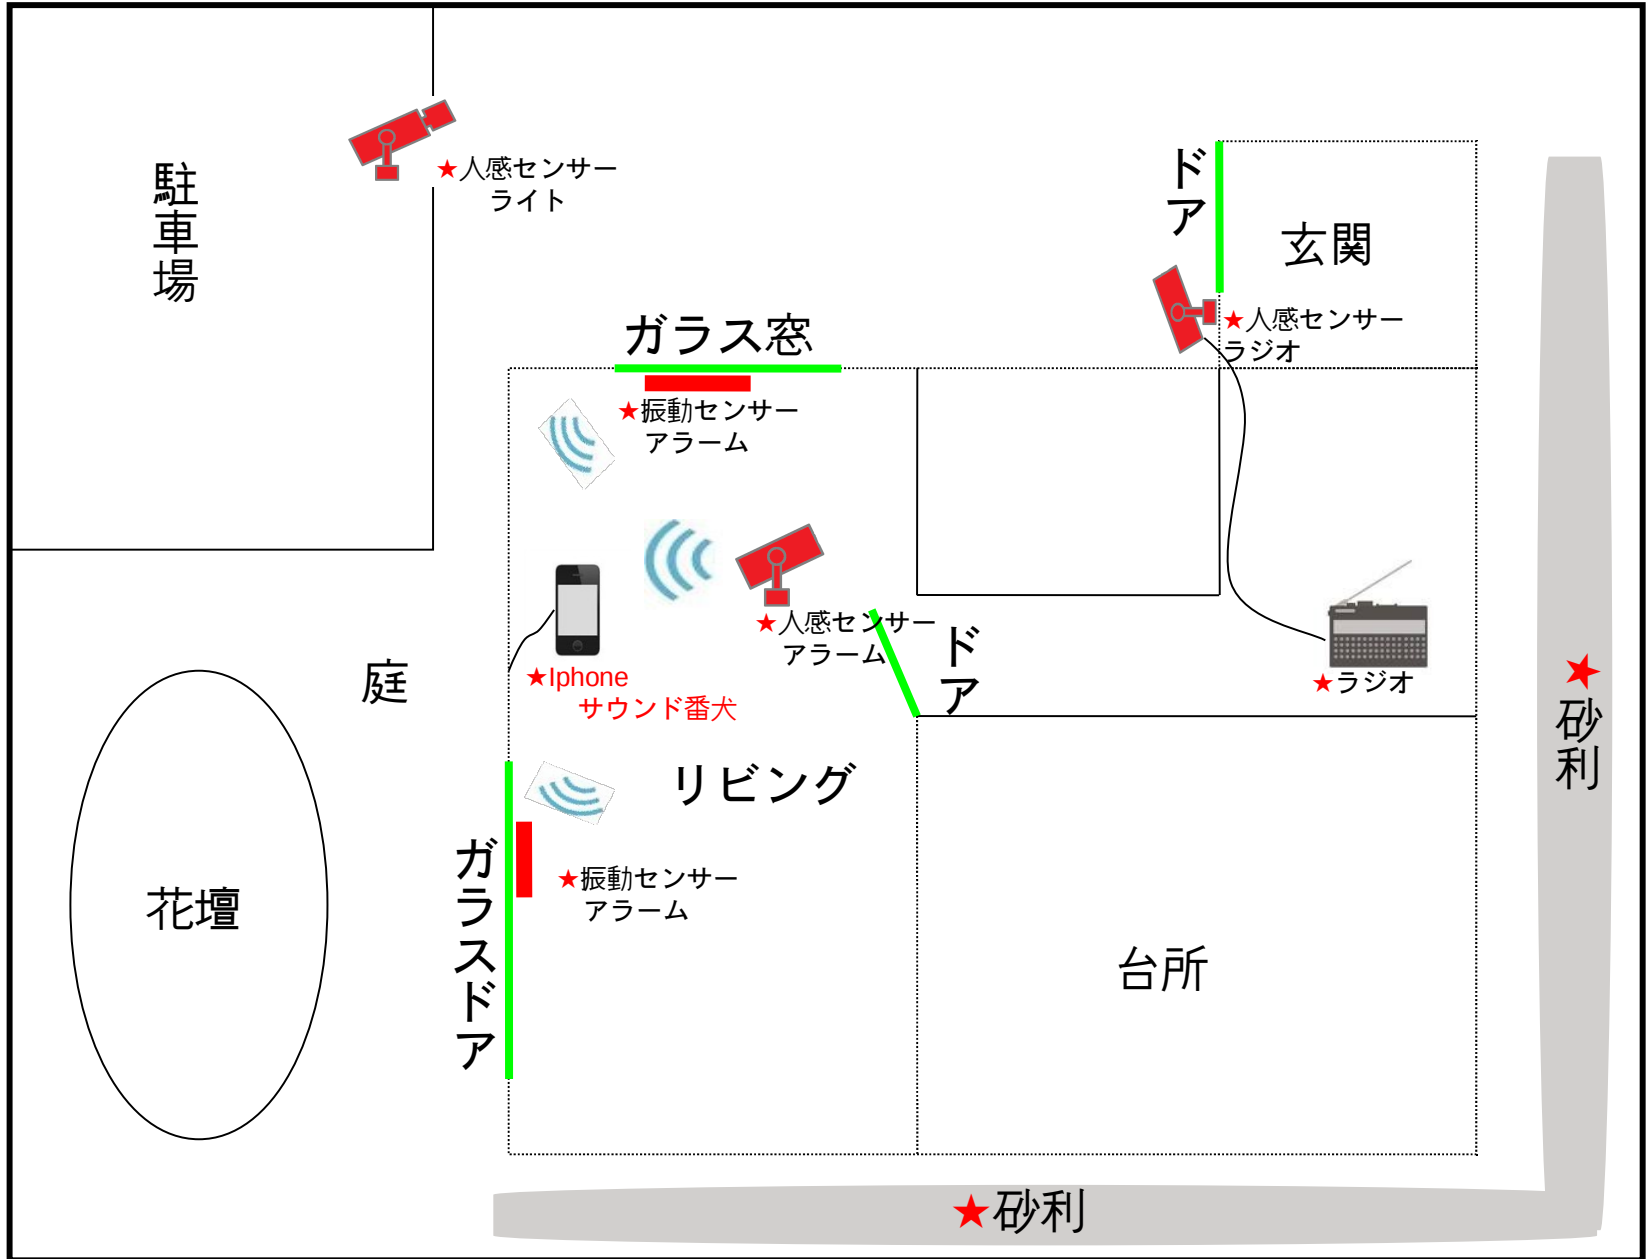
駐車場

★人感センサー
ライト

ドア

玄関

★人感センサー
ラジオ

ガラス窓

★振動センサー
アラーム

★人感センサー
アラーム

ドア

★ラジオ

★Iphone
サウンド番犬

庭

リビング

★振動センサー
アラーム

ガラスドア

花壇

台所

★砂利

★砂利